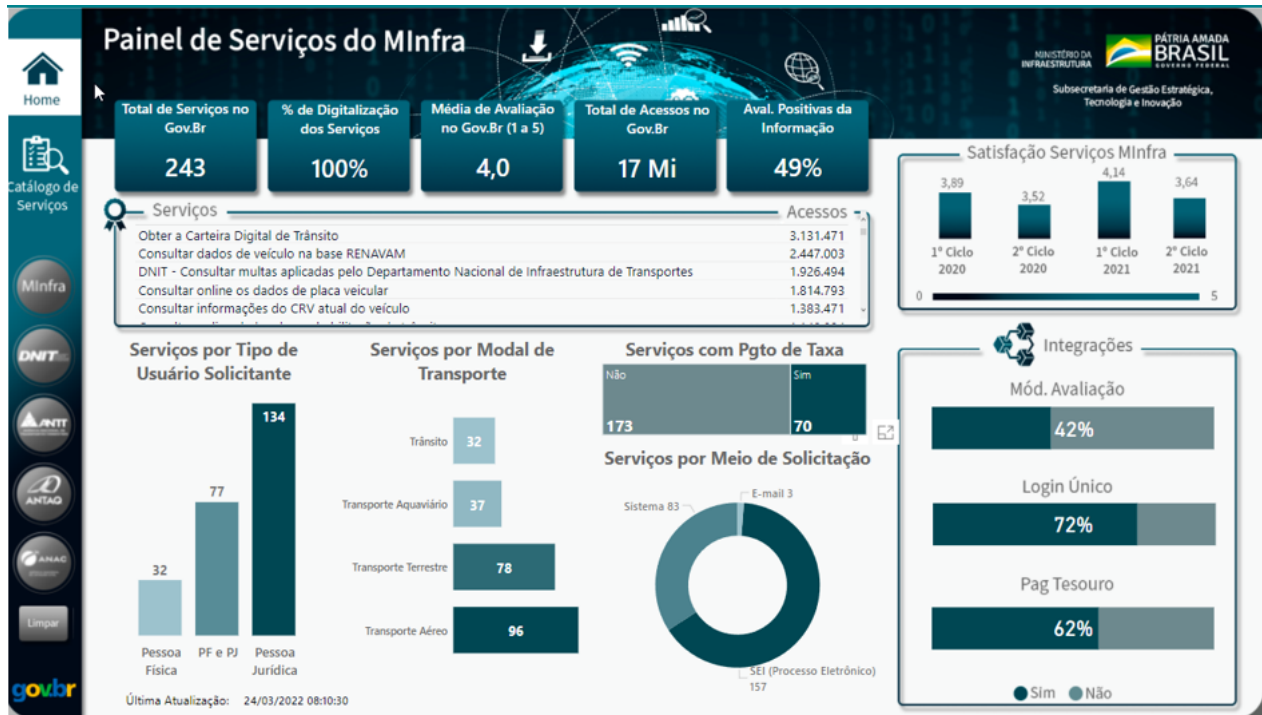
Home

Catálogo de Serviços

MInfra

DNIT

ANTT

ANTAQ

ANAC

Limpar

gov.br

Painel de Serviços do MInfra

MINISTÉRIO DA INFRAESTRUTURA

PÁTRIA AMADA BRASIL GOVERNO FEDERAL

Subsecretaria de Gestão Estratégica, Tecnologia e Inovação

| Total de Serviços no Gov.Br | % de Digitalização dos Serviços | Média de Avaliação no Gov.Br (1 a 5) | Total de Acessos no Gov.Br | Aval. Positivas da Informação |
|---|---|---|---|---|
| 243 | 100% | 4,0 | 17 Mi | 49% |

| Serviços | Acessos |
|---|---|
| Obter a Carteira Digital de Trânsito | 3.131.471 |
| Consultar dados de veículo na base RENAVAM | 2.447.003 |
| DNIT - Consultar multas aplicadas pelo Departamento Nacional de Infraestrutura de Transportes | 1.926.494 |
| Consultar online os dados de placa veicular | 1.814.793 |
| Consultar informações do CRV atual do veículo | 1.383.471 |
| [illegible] | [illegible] |

Satisfação Serviços MInfra

3,89 1º Ciclo 2020
3,52 2º Ciclo 2020
4,14 1º Ciclo 2021
3,64 2º Ciclo 2021

0 5

Serviços por Tipo de Usuário Solicitante

32 Pessoa Física
77 PF e PJ
134 Pessoa Jurídica

Serviços por Modal de Transporte

Trânsito 32
Transporte Aquaviário 37
Transporte Terrestre 78
Transporte Aéreo 96

Serviços com Pgto de Taxa

Não 173
Sim 70

Serviços por Meio de Solicitação

Sistema 83
E-mail 3
SEI (Processo Eletrônico) 157

Integrações

Mód. Avaliação
42%

Login Único
72%

Pag Tesouro
62%

Sim Não

Última Atualização: 24/03/2022 08:10:30